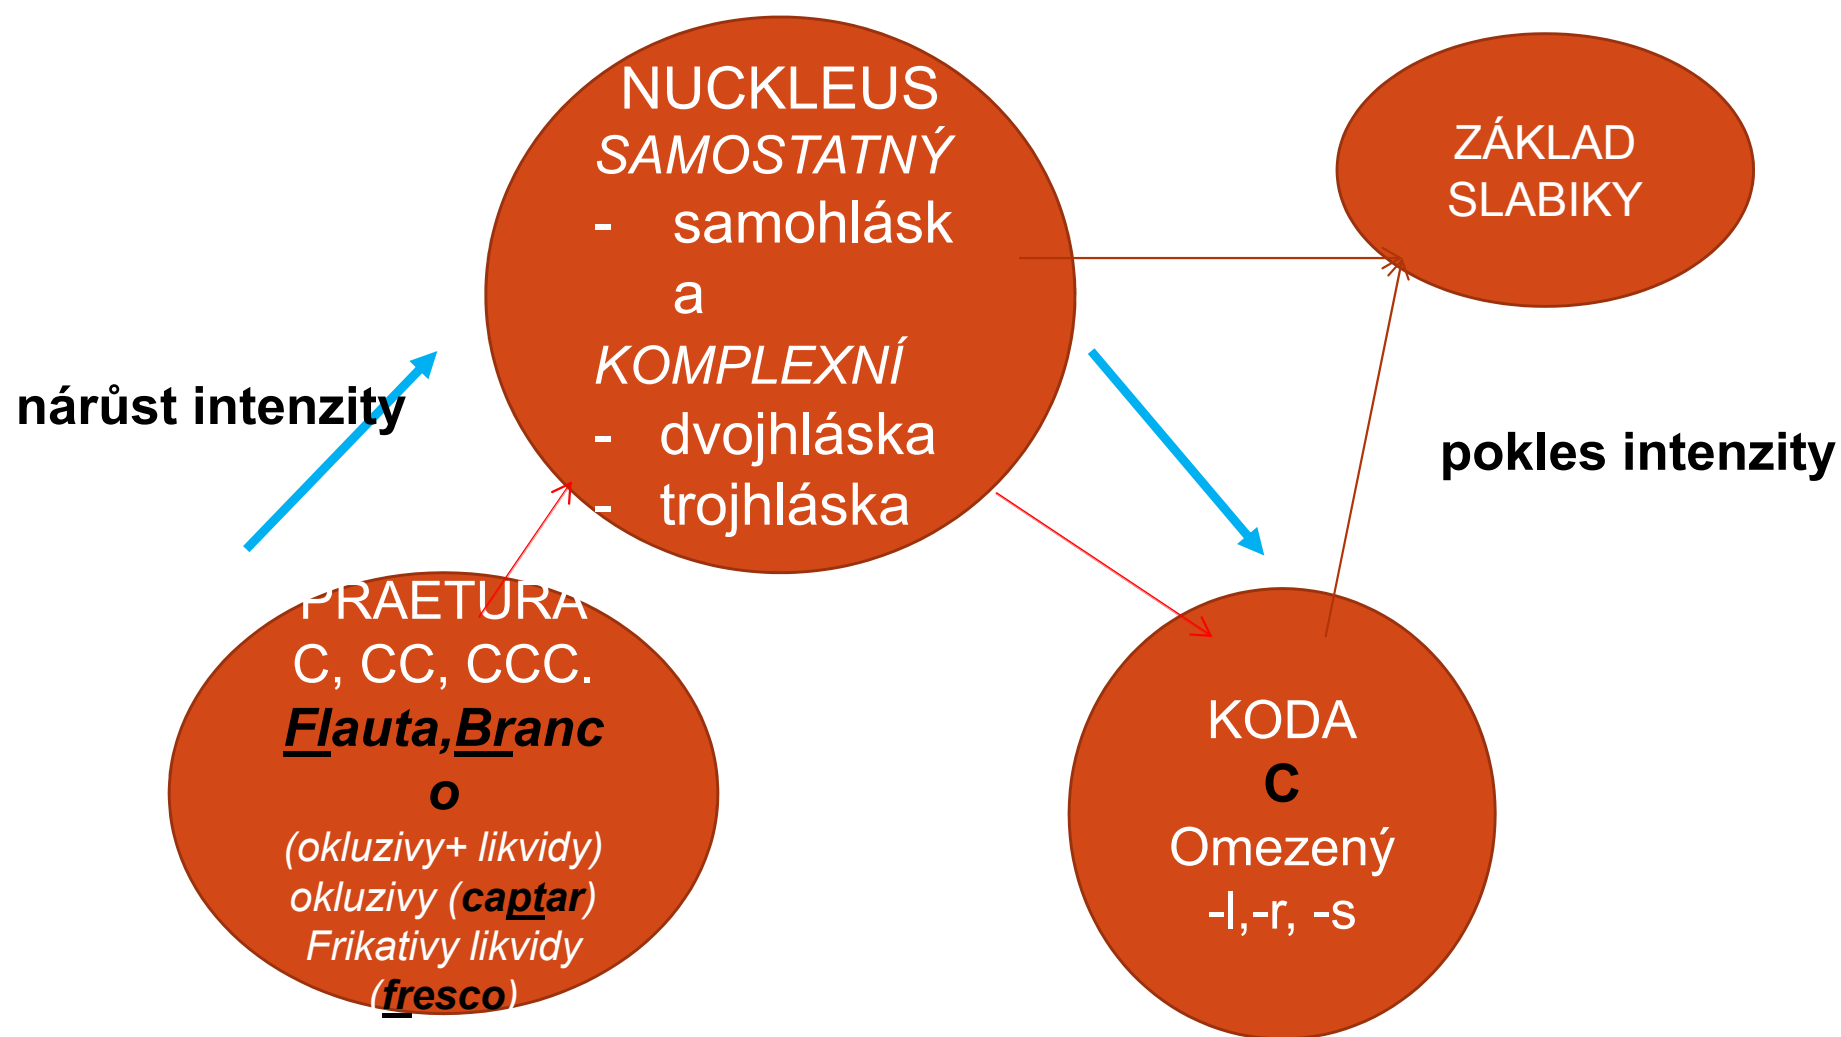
NUCKLEUS
SAMOSTATNÝ
- samohláska
KOMPLEXNÍ
- dvojhláska
- trojhláska

ZÁKLAD SLABIKY

nárůst intenzity

pokles intenzity

PRAETURA
C, CC, CCC.
Flauta,Branco
(okluzivy+ likvidy)
okluzivy (captar)
Frikativy likvidy
(fresco)

KODA
C
Omezený
-l,-r, -s